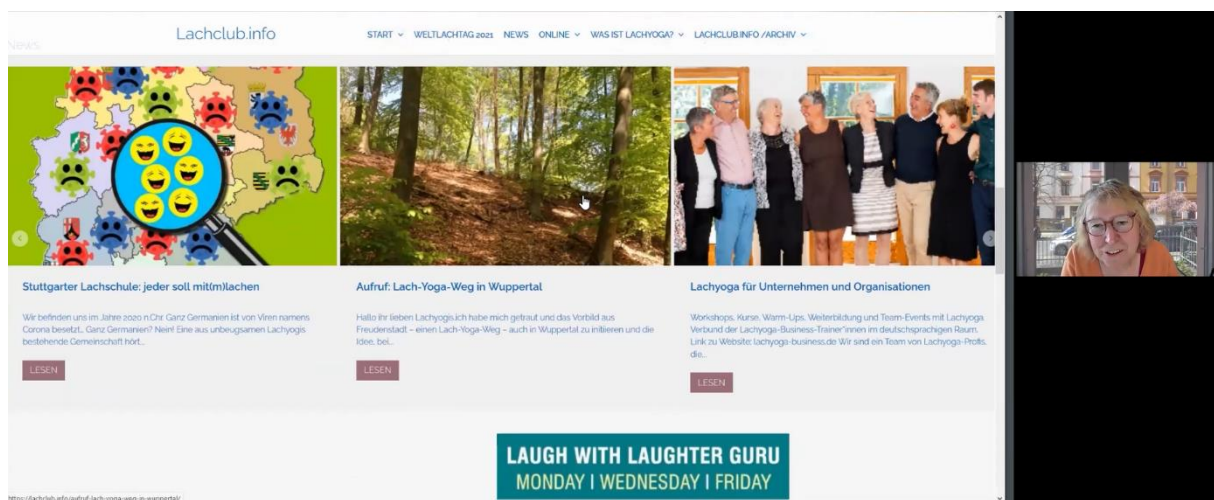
Lachclub.info

START ⌄ WELTLACHTAG 2021 NEWS ONLINE ⌄ WAS IST LACHYOGA? ⌄ LACHCLUB.INFO /ARCHIV ⌄

News

Stuttgarter Lachschule: jeder soll mit(m)lachen

Wir befinden uns im Jahre 2020 n.Chr. Ganz Germanien ist von Viren namens Corona besetzt.. Ganz Germanien? Nein! Eine aus unbeugsamen Lachyogis bestehende Gemeinschaft hört...

LESEN

Aufruf: Lach-Yoga-Weg in Wuppertal

Hallo ihr lieben Lachyogis,ich habe mich getraut und das Vorbild aus Freudenstadt – einen Lach-Yoga-Weg – auch in Wuppertal zu initiieren und die Idee, bei...

LESEN

Lachyoga für Unternehmen und Organisationen

Workshops, Kurse, Warm-Ups, Weiterbildung und Team-Events mit Lachyoga Verbund der Lachyoga-Business-Trainer*innen im deutschsprachigen Raum. Link zu Website: lachyoga-business.de Wir sind ein Team von Lachyoga-Profis, die...

LESEN

LAUGH WITH LAUGHTER GURU
MONDAY I WEDNESDAY I FRIDAY

https://lachclub.info/aufruf-lach-yoga-weg-in-wuppertal/